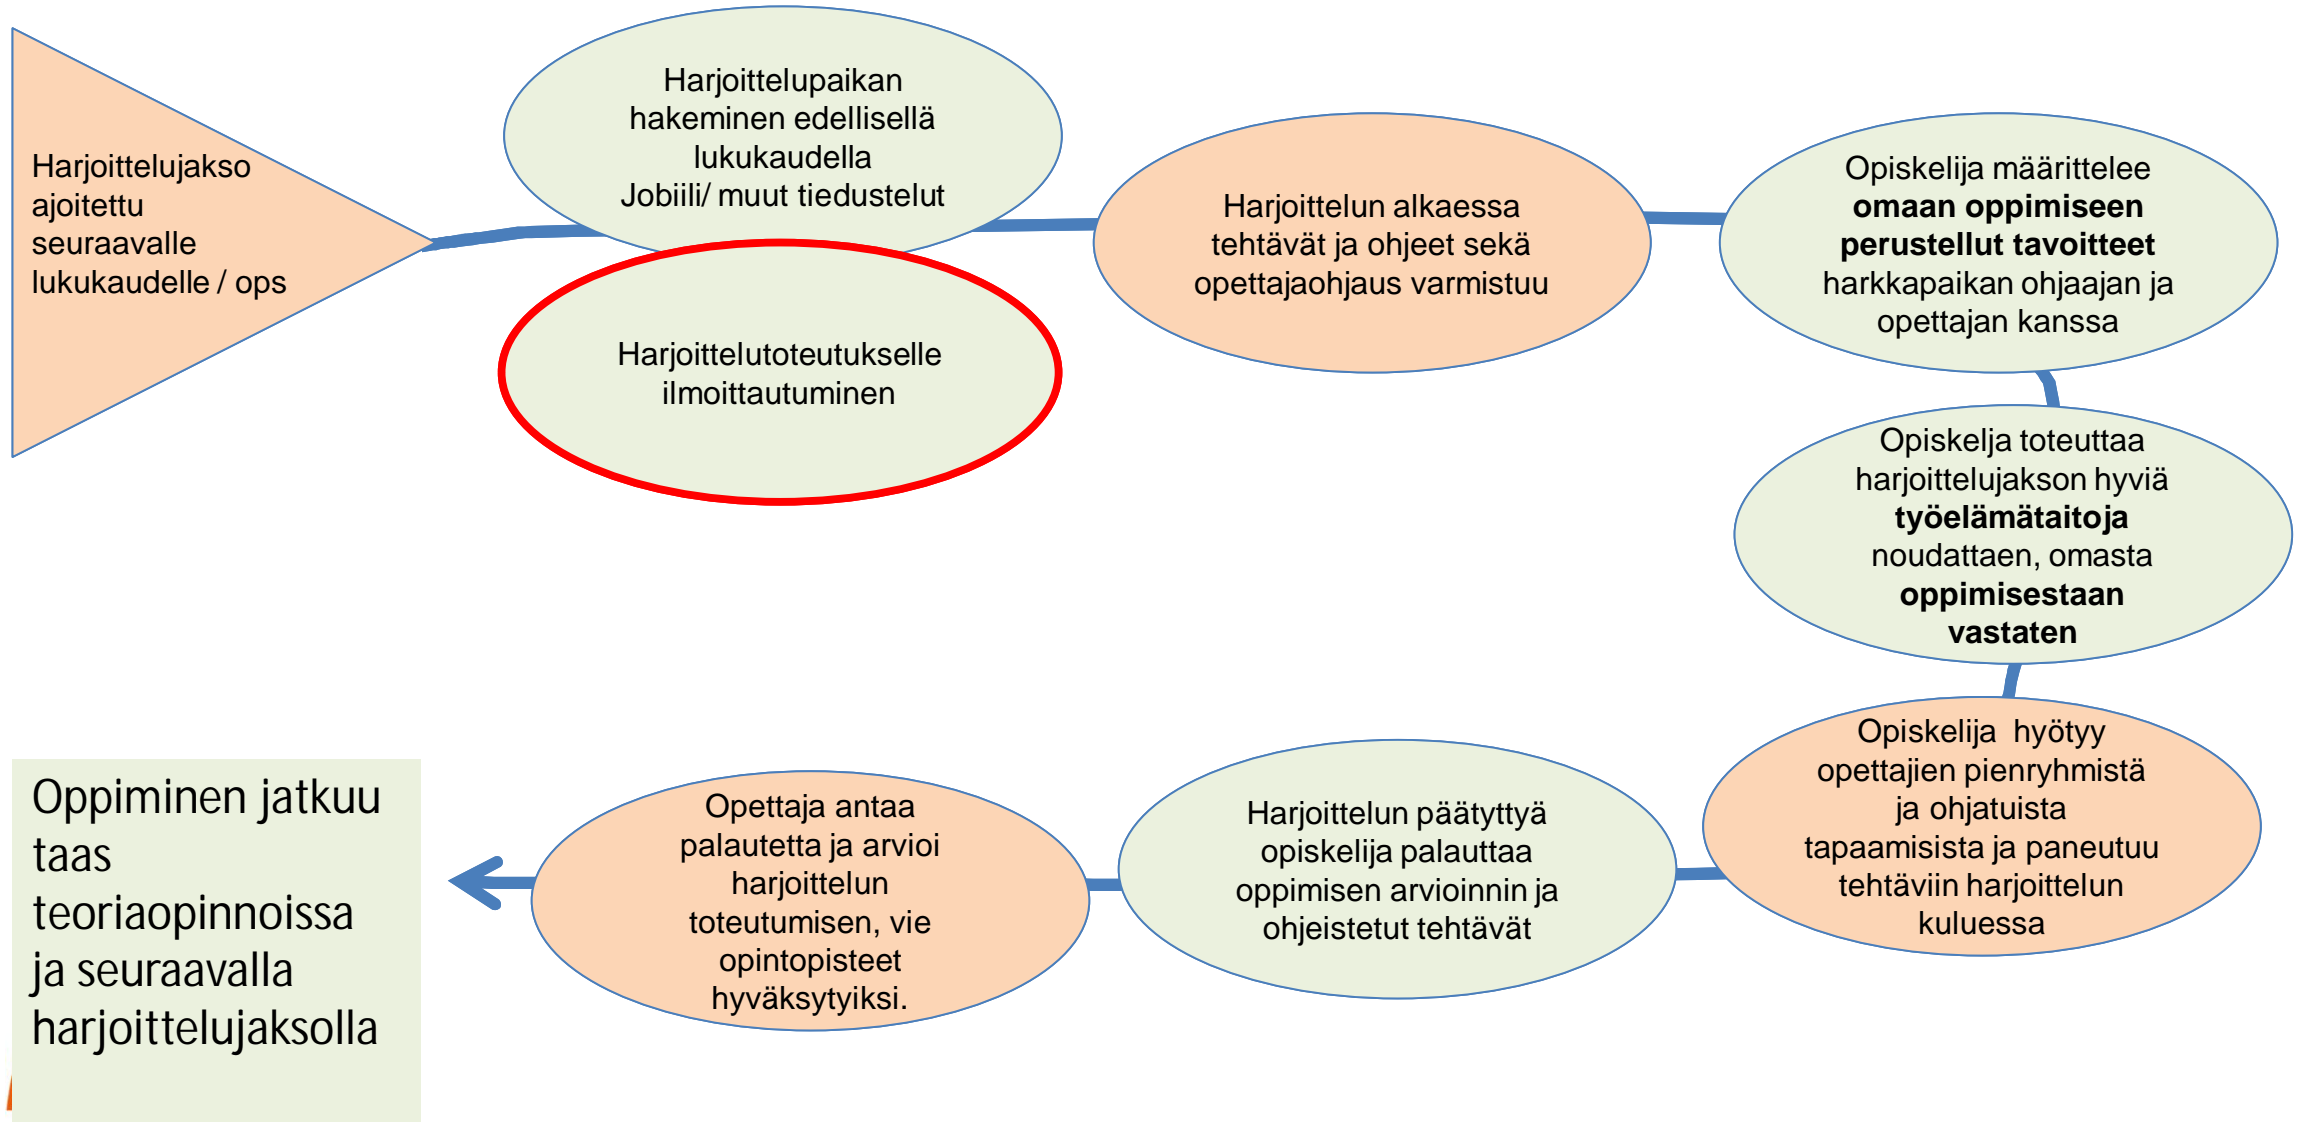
Harjoittelujakso ajoitettu seuraavalle lukukaudelle / ops

Harjoittelupaikan hakeminen edellisellä lukukaudella Jobiili/ muut tiedustelut

Harjoittelutoteutukselle ilmoittautuminen

Harjoittelun alkaessa tehtävät ja ohjeet sekä opettajaohjaus varmistuu

Opiskelija määrittelee **omaan oppimiseen perustellut tavoitteet** harkkapaikan ohjaajan ja opettajan kanssa

Opiskelja toteuttaa harjoittelujakson hyviä **työelämätaitoja** noudattaen, omasta **oppimisestaan vastaten**

Opiskelija hyötyy opettajien pienryhmistä ja ohjatuista tapaamisista ja paneutuu tehtäviin harjoittelun kuluessa

Harjoittelun päätyttyä opiskelija palauttaa oppimisen arvioinnin ja ohjeistetut tehtävät

Opettaja antaa palautetta ja arvioi harjoittelun toteutumisen, vie opintopisteet hyväksytyiksi.

Oppiminen jatkuu taas teoriaopinnoissa ja seuraavalla harjoittelujaksolla